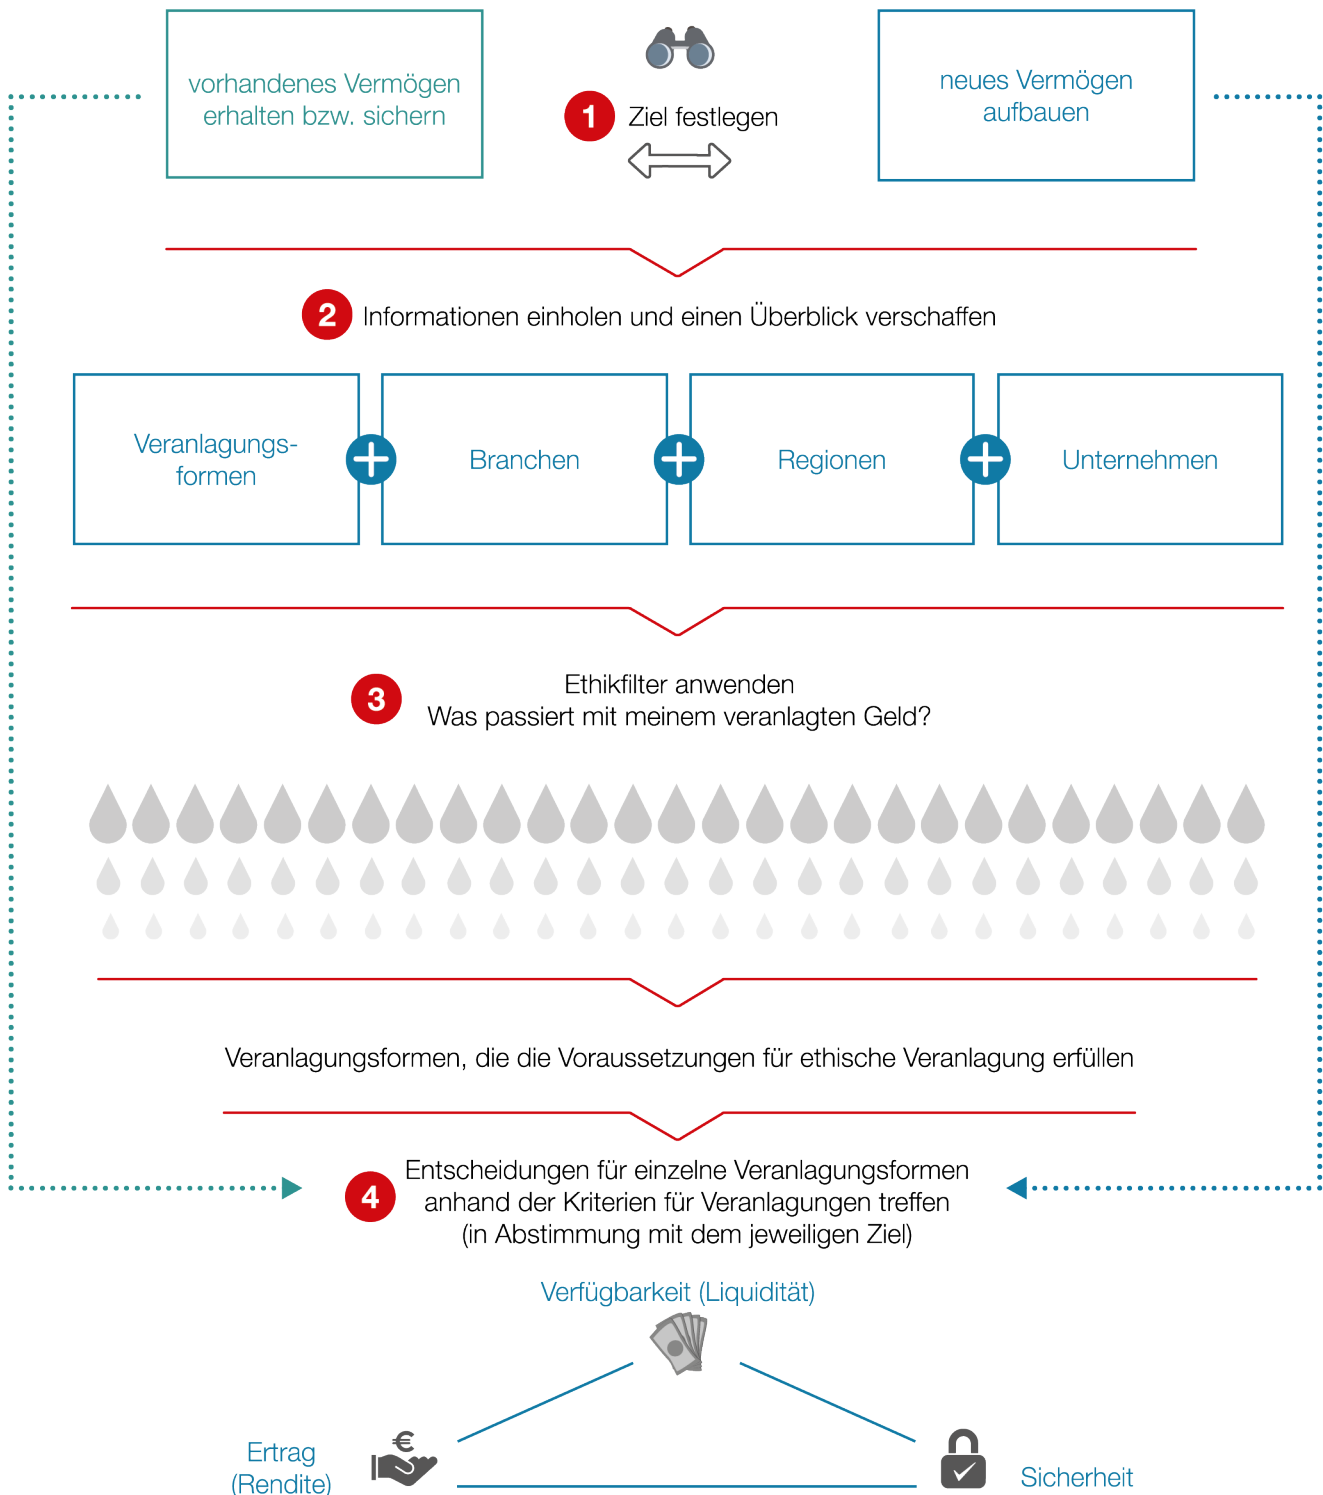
vorhandenes Vermögen erhalten bzw. sichern

1 Ziel festlegen

neues Vermögen aufbauen

2 Informationen einholen und einen Überblick verschaffen

Veranlagungsformen

Branchen

Regionen

Unternehmen

3 Ethikfilter anwenden
Was passiert mit meinem veranlagten Geld?

Veranlagungsformen, die die Voraussetzungen für ethische Veranlagung erfüllen

4 Entscheidungen für einzelne Veranlagungsformen anhand der Kriterien für Veranlagungen treffen (in Abstimmung mit dem jeweiligen Ziel)

Verfügbarkeit (Liquidität)

€

Ertrag (Rendite)

Sicherheit